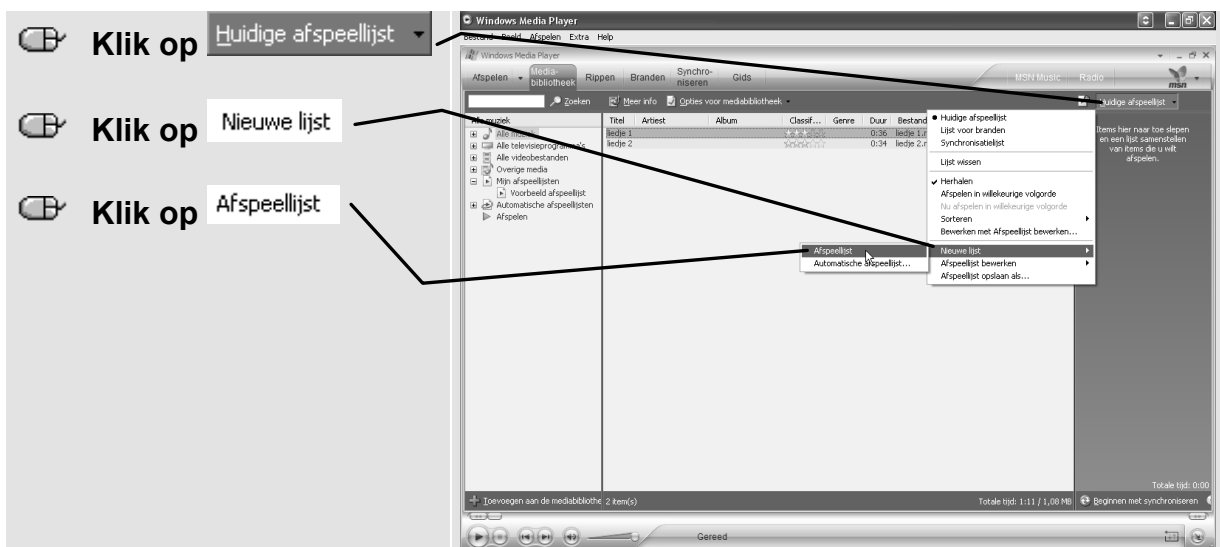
Klik op Huidige afspeellijst

Klik op Nieuwe lijst

Klik op Afspeellijst

Windows Media Player

Bestand Beeld Afspelen Extra Help

Windows Media Player

Afspelen Media-bibliotheek Rippen Branden Synchro-niseren Gids MSN Music Radio msn

Zoeken Meer info Opties voor mediabibliotheek

Huidige afspeellijst

Alle muziek
Alle muziek
Alle televisieprogramma's
Alle videobestanden
Overige media
Mijn afspeellijsten
Voorbeeld afspeellijst
Automatische afspeellijsten
Afspelen

| Titel | Artiest | Album | Classif... | Genre | Duur | Bestand |
|---|---|---|---|---|---|---|
| liedje 1 | | | | | 0:36 | liedje 1.r |
| liedje 2 | | | | | 0:34 | liedje 2.r |

Huidige afspeellijst
Lijst voor branden
Synchronisatielijst
Lijst wissen
Herhalen
Afspelen in willekeurige volgorde
Nu afspelen in willekeurige volgorde
Sorteren
Bewerken met Afspeellijst bewerken...
Nieuwe lijst
Afspeellijst bewerken
Afspeellijst opslaan als...

Afspeellijst
Automatische afspeellijst...

Items hier naar toe slepen en een lijst samenstellen van items die u wilt afspelen.

Totale tijd: 0:00

Toevoegen aan de mediabibliotheek 2 item(s) Totale tijd: 1:11 / 1,08 MB Beginnen met synchroniseren

Gereed